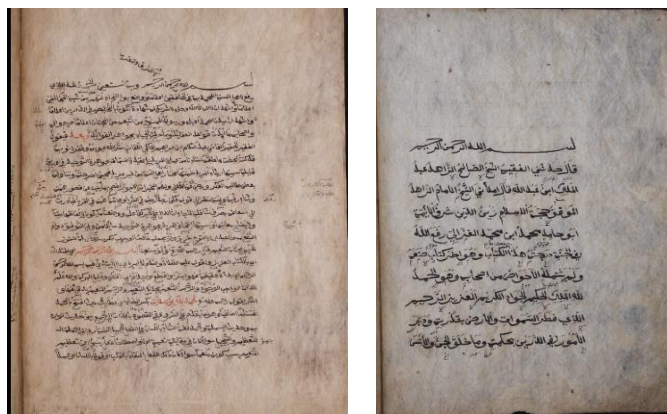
بسم الله الرحمن الرحيم

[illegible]

بسم الله الرحمن الرحيم
قال حدثني الفقيه الشيخ الصالح الزاهد ابو
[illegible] ابن عبد الله قال حدثنا الشيخ الامام الزاهد
الموفق حجة الاسلام زين الدين شرف الائمة
ابو حامد محمد ابن محمد الغزالي رضي الله
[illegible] هذا الكتاب وهو كتاب جامع
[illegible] من اصحاب وهو الحمد
لله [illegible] الكريم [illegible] الرحيم
الذي فطر السموات والارض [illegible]
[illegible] وما خلق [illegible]